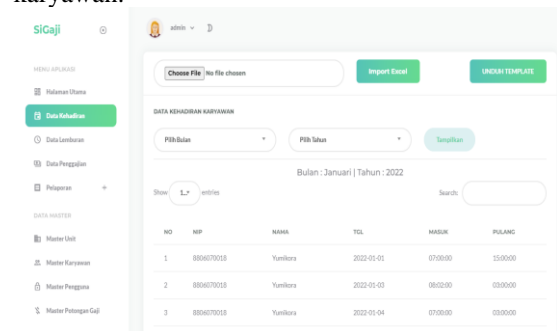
karyawan.

SiGaji

admin

MENU APLIKASI

Halaman Utama

Data Kehadiran

Data Lemburan

Data Penggajian

Pelaporan

DATA MASTER

Master Unit

Master Karyawan

Master Pengguna

Master Potongan Gaji

Choose File No file chosen

Import Excel

UNDUH TEMPLATE

DATA KEHADIRAN KARYAWAN

Pilih Bulan

Pilih Tahun

Tampilkan

Bulan : Januari | Tahun : 2022

Show 1 entries

Search:

| NO | NIP | NAMA | TGL | MASUK | PULANG |
|---|---|---|---|---|---|
| 1 | 8806070018 | Yunikora | 2022-01-01 | 07:00:00 | 15:00:00 |
| 2 | 8806070018 | Yunikora | 2022-01-03 | 08:02:00 | 03:00:00 |
| 3 | 8806070018 | Yunikora | 2022-01-04 | 07:00:00 | 03:00:00 |